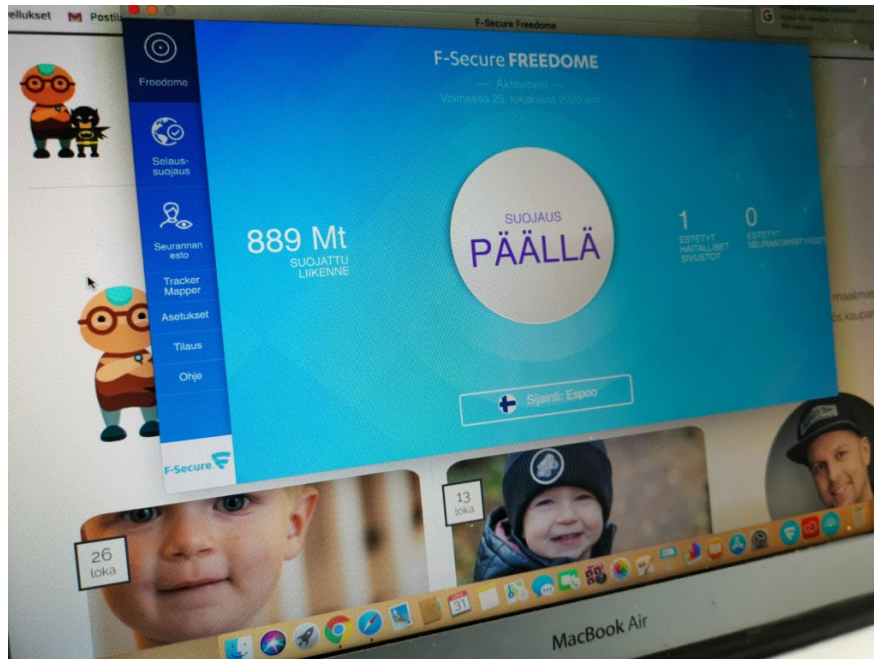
ellukset Postil

F-Secure Freedome

Freedome

Selaussuojaus

Seurannan esto

Tracker Mapper

Asetukset

Tilaus

Ohje

F-Secure

F-Secure FREEDOME

— Aktiivinen —

Voimassa 25. lokakuuta 2020 asti

889 Mt

SUOJATTU LIIKENNE

SUOJAUS

PÄÄLLÄ

1

ESTETYT HAITALLISET SIVUSTOT

0

ESTETYT SEURANTAYRITYKSET

Sijainti: Espoo

26 loka

13 loka

31

maailma

s kaupan

MacBook Air